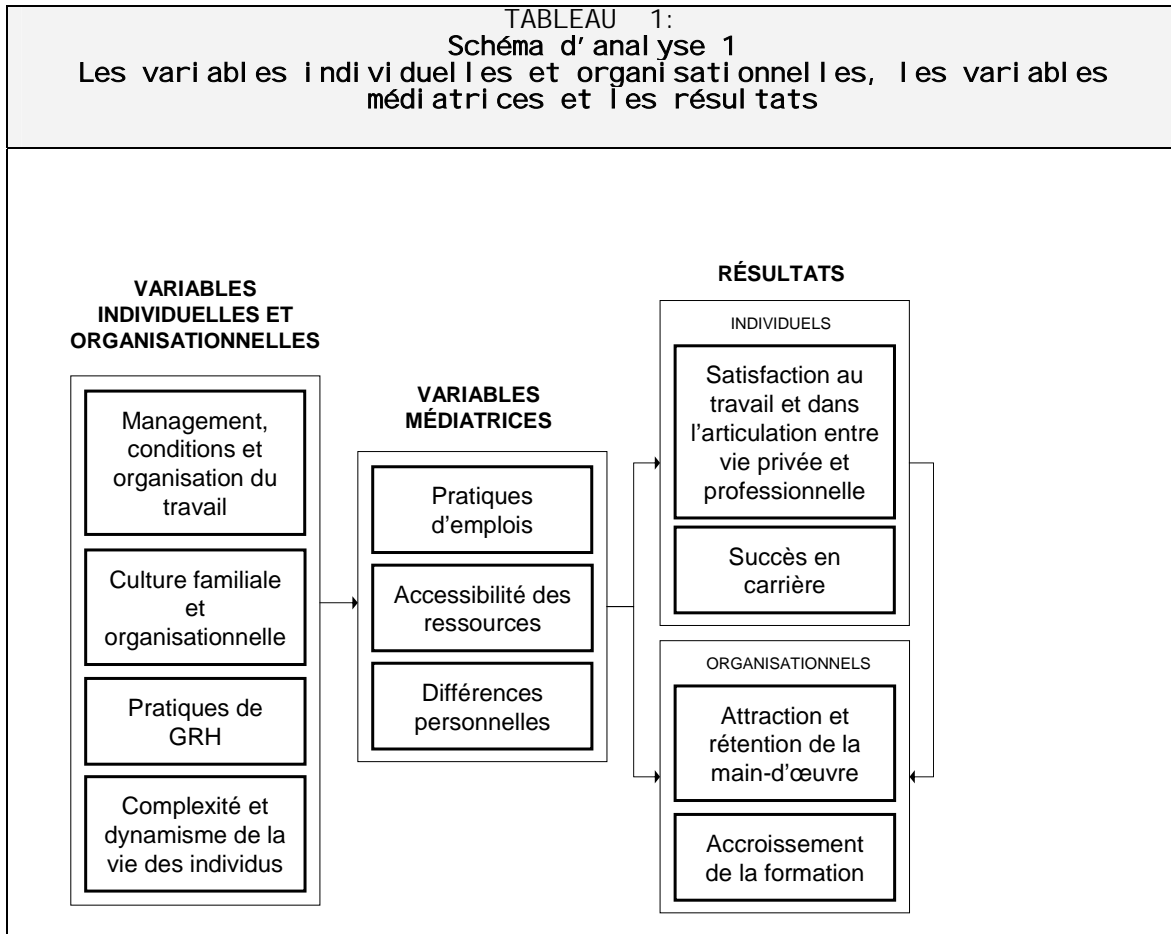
TABLEAU 1:
Schéma d'analyse 1
Les variables individuelles et organisationnelles, les variables médiatrices et les résultats

VARIABLES INDIVIDUELLES ET ORGANISATIONNELLES

Management, conditions et organisation du travail

Culture familiale et organisationnelle

Pratiques de GRH

Complexité et dynamisme de la vie des individus

VARIABLES MÉDIATRICES

Pratiques d'emplois

Accessibilité des ressources

Différences personnelles

RÉSULTATS

INDIVIDUELS

Satisfaction au travail et dans l'articulation entre vie privée et professionnelle

Succès en carrière

ORGANISATIONNELS

Attraction et rétention de la main-d'œuvre

Accroissement de la formation